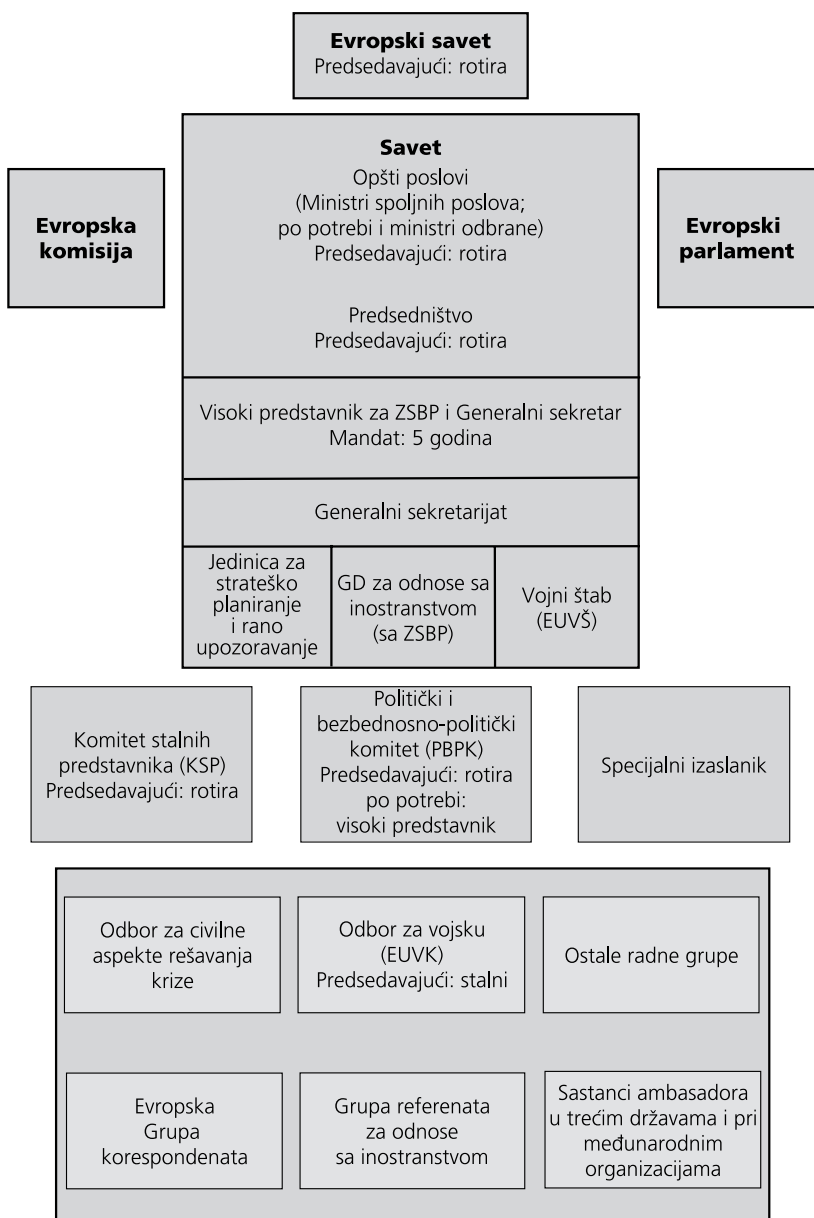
**Evropski savet**
Predsedavajući: rotira

**Evropska komisija**

**Savet**
Opšti poslovi
(Ministri spoljnih poslova; po potrebi i ministri odbrane)
Predsedavajući: rotira

Predsedništvo
Predsedavajući: rotira

**Evropski parlament**

Visoki predstavnik za ZSBP i Generalni sekretar
Mandat: 5 godina

Generalni sekretarijat

Jedinica za strateško planiranje i rano upozoravanje

GD za odnose sa inostranstvom (sa ZSBP)

Vojni štab (EUVŠ)

Komitet stalnih predstavnika (KSP)
Predsedavajući: rotira

Politički i bezbednosno-politički komitet (PBPK)
Predsedavajući: rotira
po potrebi:
visoki predstavnik

Specijalni izaslanik

Odbor za civilne aspekte rešavanja krize

Odbor za vojsku (EUVK)
Predsedavajući: stalni

Ostale radne grupe

Evropska Grupa korespondenata

Grupa referenata za odnose sa inostranstvom

Sastanci ambasadora u trećim državama i pri međunarodnim organizacijama